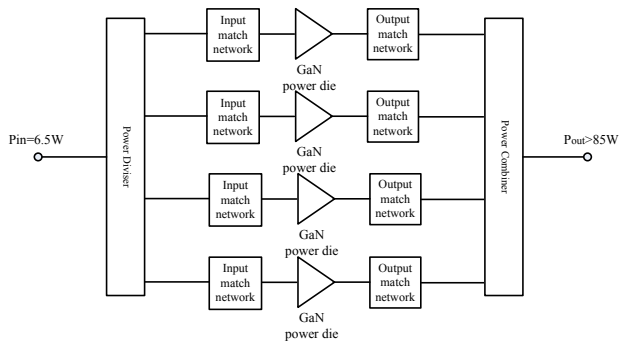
Pin=6.5W

Power Diviser

Input match network

GaN power die

Output match network

Input match network

GaN power die

Output match network

Input match network

GaN power die

Output match network

Input match network

GaN power die

Output match network

Power Combiner

Pout>85W